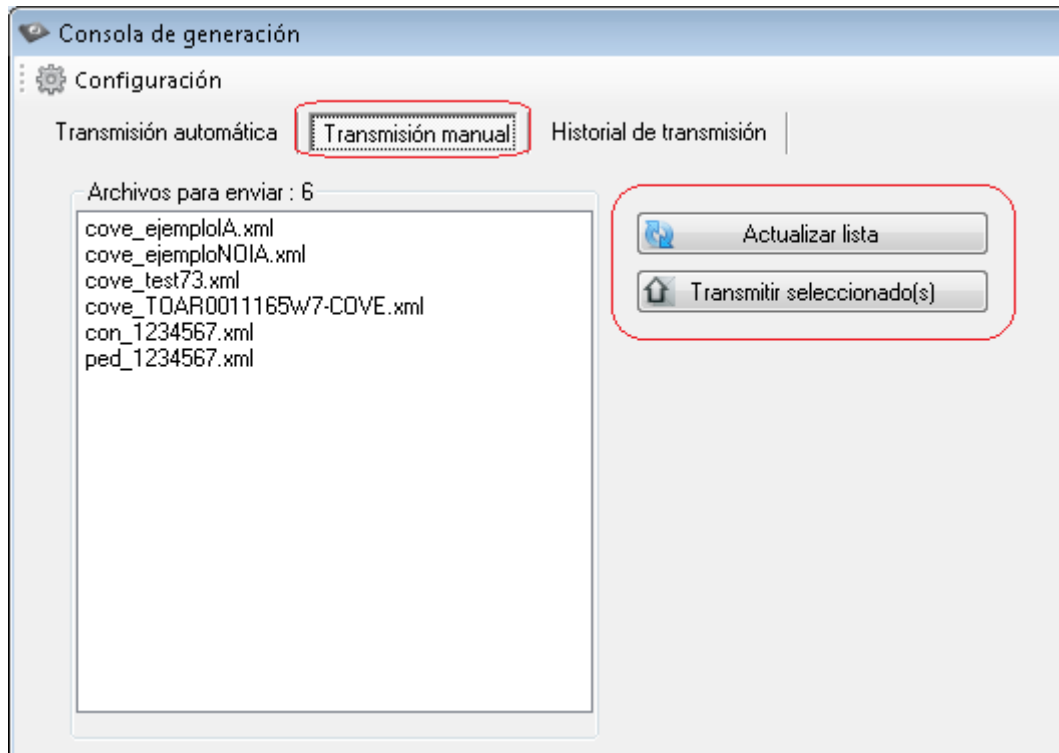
Consola de generación

Configuración

Transmisión automática | Transmisión manual | Historial de transmisión

Archivos para enviar : 6

cove_ejemploIA.xml
cove_ejemploNOIA.xml
cove_test73.xml
cove_TOAR0011165W7-COVE.xml
con_1234567.xml
ped_1234567.xml

Actualizar lista

Transmitir seleccionado(s)